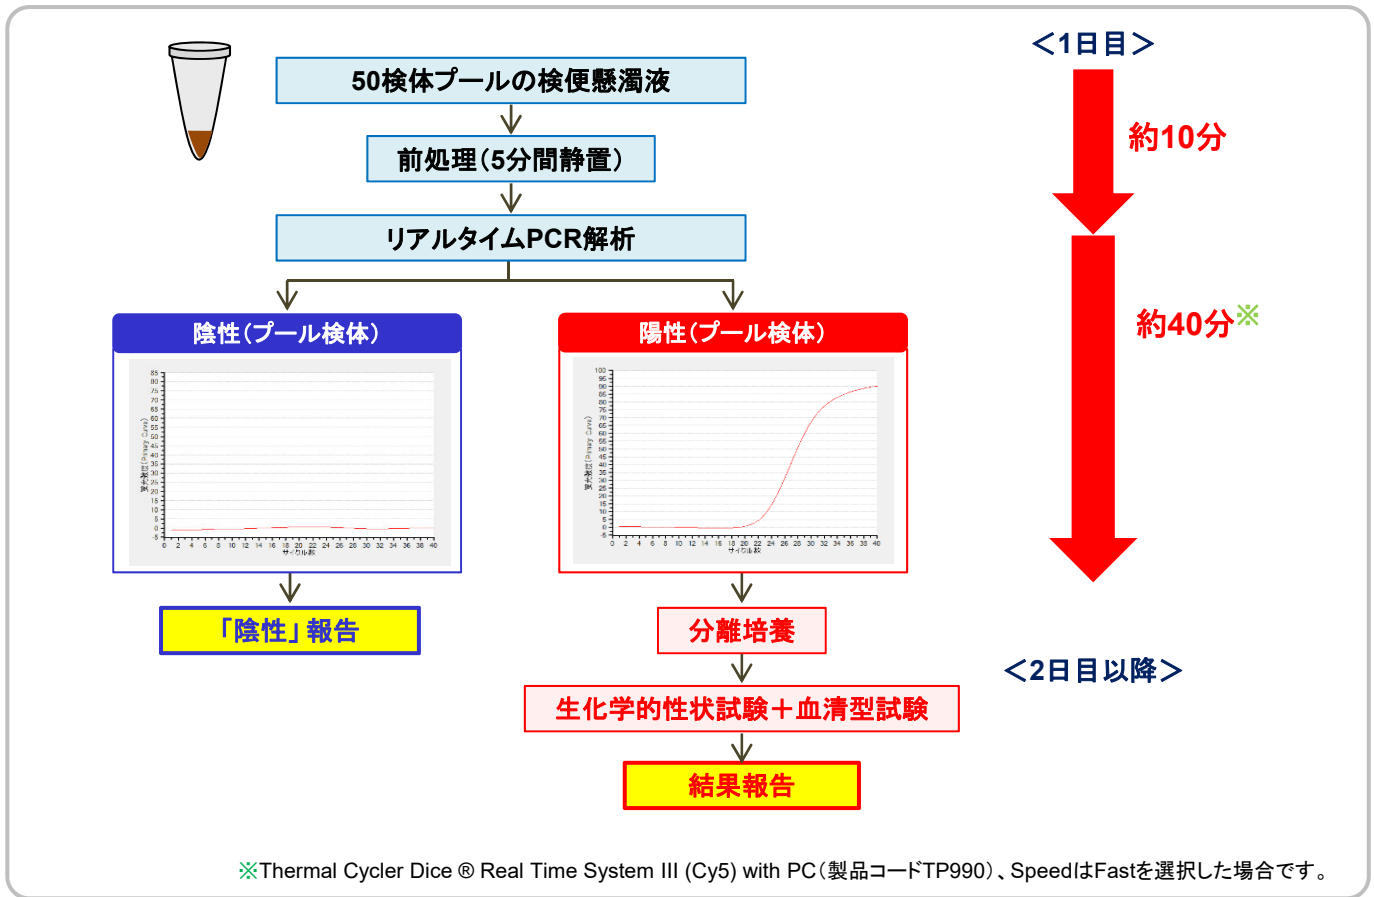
＜1日目＞

50検体プールの検便懸濁液

前処理（5分間静置）

リアルタイムPCR解析

約10分

約40分※

陰性（プール検体）

陽性（プール検体）

「陰性」報告

分離培養

＜2日目以降＞

生化学的性状試験＋血清型試験

結果報告

※Thermal Cycler Dice ® Real Time System III (Cy5) with PC（製品コードTP990）、SpeedはFastを選択した場合です。